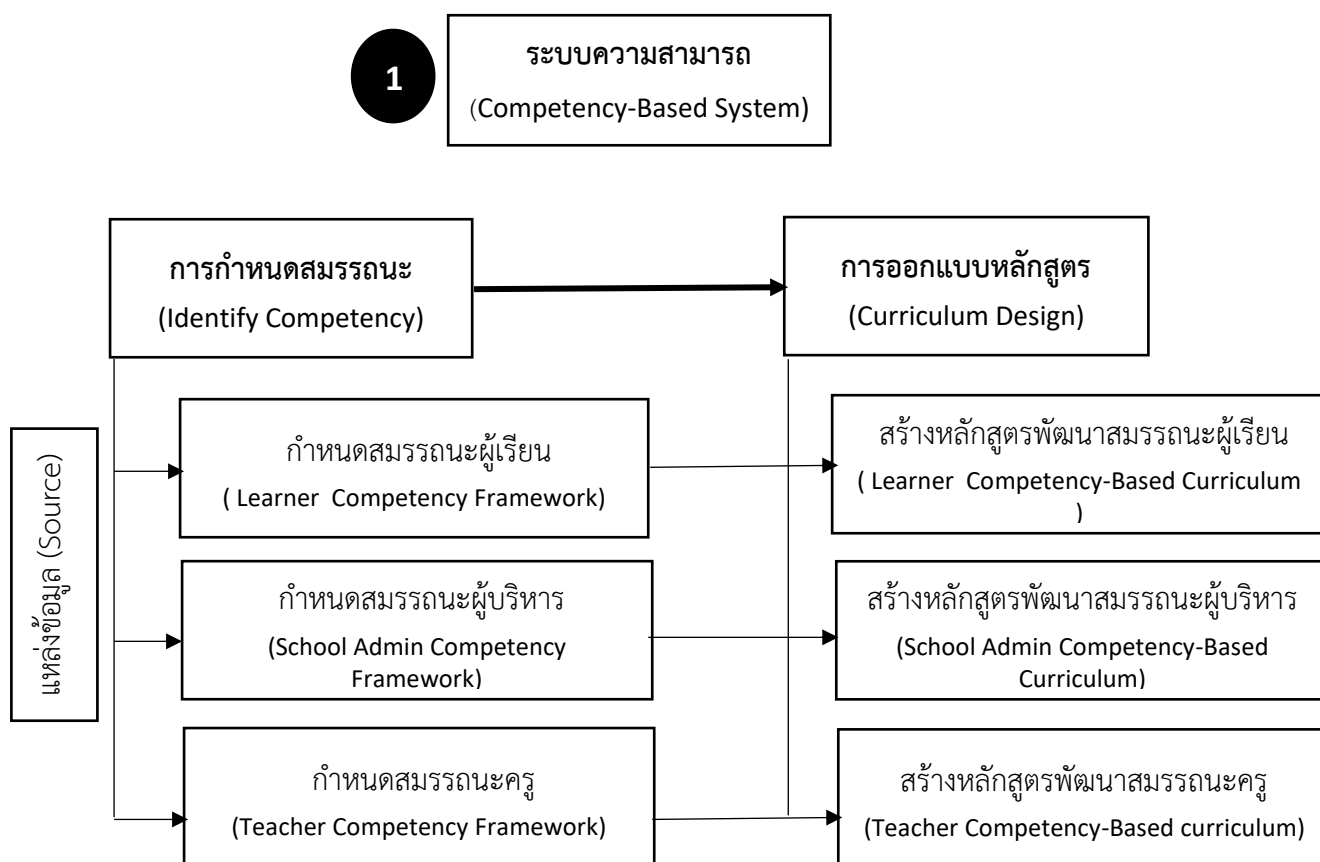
1

ระบบความสามารถ
(Competency-Based System)

การกำหนดสมรรถนะ
(Identify Competency)

การออกแบบหลักสูตร
(Curriculum Design)

แหล่งข้อมูล (Source)

กำหนดสมรรถนะผู้เรียน
( Learner Competency Framework)

สร้างหลักสูตรพัฒนาสมรรถนะผู้เรียน
( Learner Competency-Based Curriculum )

กำหนดสมรรถนะผู้บริหาร
(School Admin Competency Framework)

สร้างหลักสูตรพัฒนาสมรรถนะผู้บริหาร
(School Admin Competency-Based Curriculum)

กำหนดสมรรถนะครู
(Teacher Competency Framework)

สร้างหลักสูตรพัฒนาสมรรถนะครู
(Teacher Competency-Based curriculum)